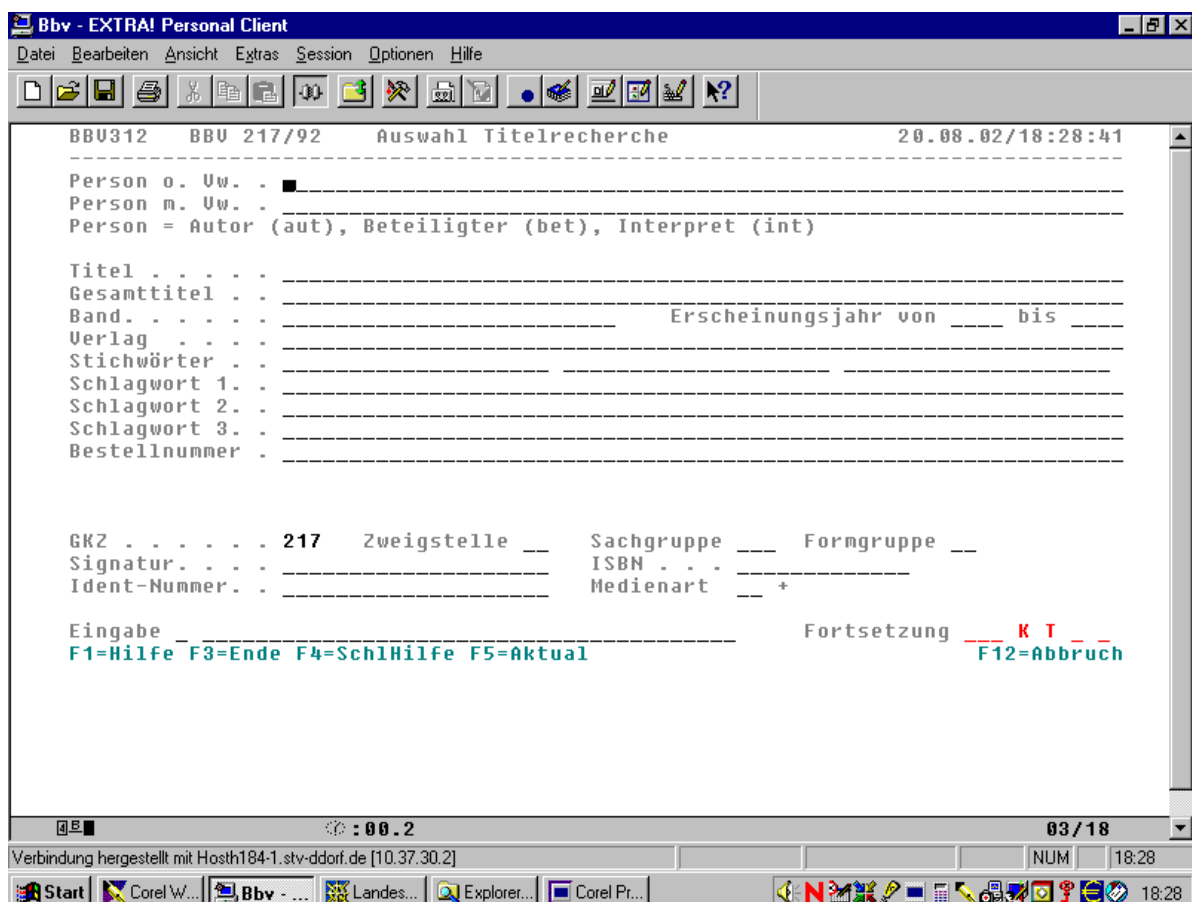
Bbv - EXTRA! Personal Client

Datei Bearbeiten Ansicht Extras Session Optionen Hilfe

BBV312 BBV 217/92 Auswahl Titelrecherche 20.08.02/18:28:41

Person o. Vw. . ■
Person m. Vw. .
Person = Autor (aut), Beteiligter (bet), Interpret (int)

Titel . . . . .
Gesamttitel . .
Band. . . . . . Erscheinungsjahr von ____ bis ____
Verlag . . . .
Stichwörter . .
Schlagwort 1. .
Schlagwort 2. .
Schlagwort 3. .
Bestellnummer .

GKZ . . . . . . 217 Zweigstelle __ Sachgruppe ___ Formgruppe __
Signatur. . . . ISBN . . .
Ident-Nummer. . Medienart __ +

Eingabe _ Fortsetzung ___ K T _ _
F1=Hilfe F3=Ende F4=SchlHilfe F5=Aktual F12=Abbruch

:00.2 03/18

Verbindung hergestellt mit Hosth184-1.stv-ddorf.de [10.37.30.2] NUM 18:28

Start Corel W... Bbv - ... Landes... Explorer... Corel Pr... 18:28